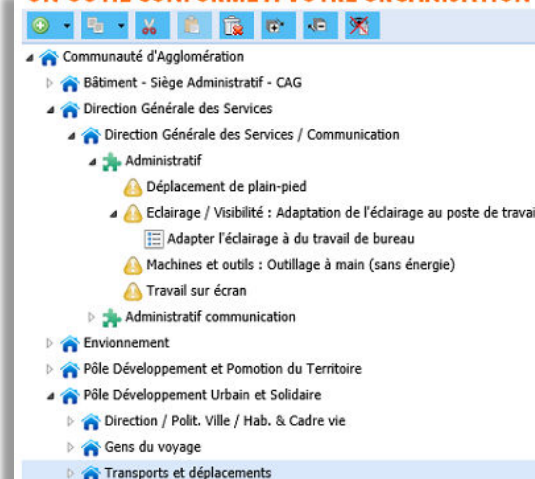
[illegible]

Communauté d'Agglomération
Bâtiment - Siège Administratif - CAG
Direction Générale des Services
Direction Générale des Services / Communication
Administratif
Déplacement de plain-pied
Eclairage / Visibilité : Adaptation de l'éclairage au poste de travai
Adapter l'éclairage à du travail de bureau
Machines et outils : Outillage à main (sans énergie)
Travail sur écran
Administratif communication
Envionnement
Pôle Développement et Pomotion du Territoire
Pôle Développement Urbain et Solidaire
Direction / Polit. Ville / Hab. & Cadre vie
Gens du voyage
Transports et déplacements